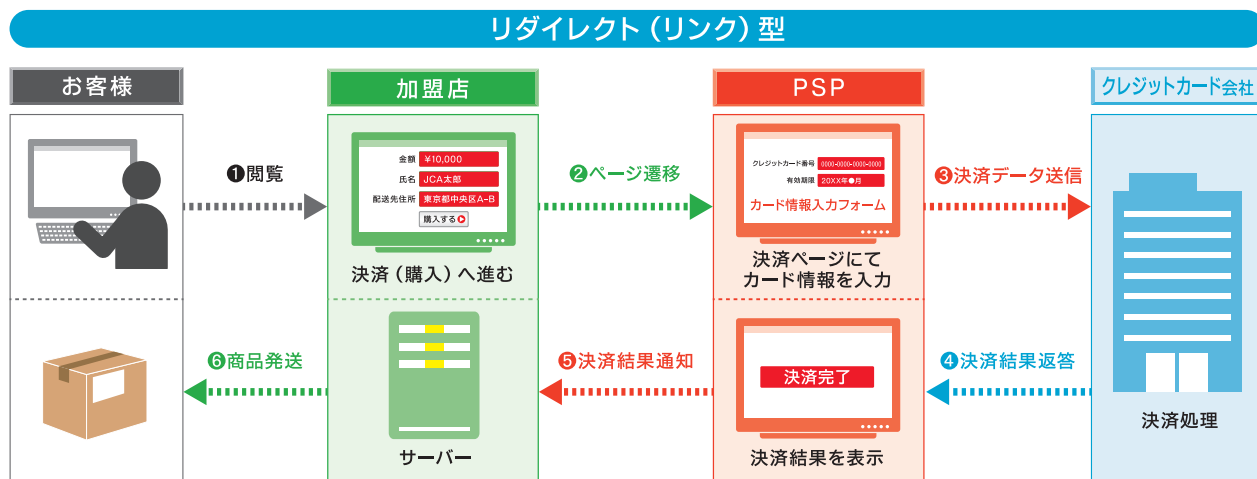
リダイレクト（リンク）型

お客様

加盟店

PSP

クレジットカード会社

❶閲覧

金額 ¥10,000
氏名 JCA太郎
配送先住所 東京都中央区A-B
購入する

決済（購入）へ進む

❷ページ遷移

クレジットカード番号 0000-0000-0000-0000
有効期限 20XX年●月
カード情報入力フォーム

決済ページにてカード情報を入力

❸決済データ送信

❻商品発送

サーバー

❺決済結果通知

決済完了

決済結果を表示

❹決済結果返答

決済処理